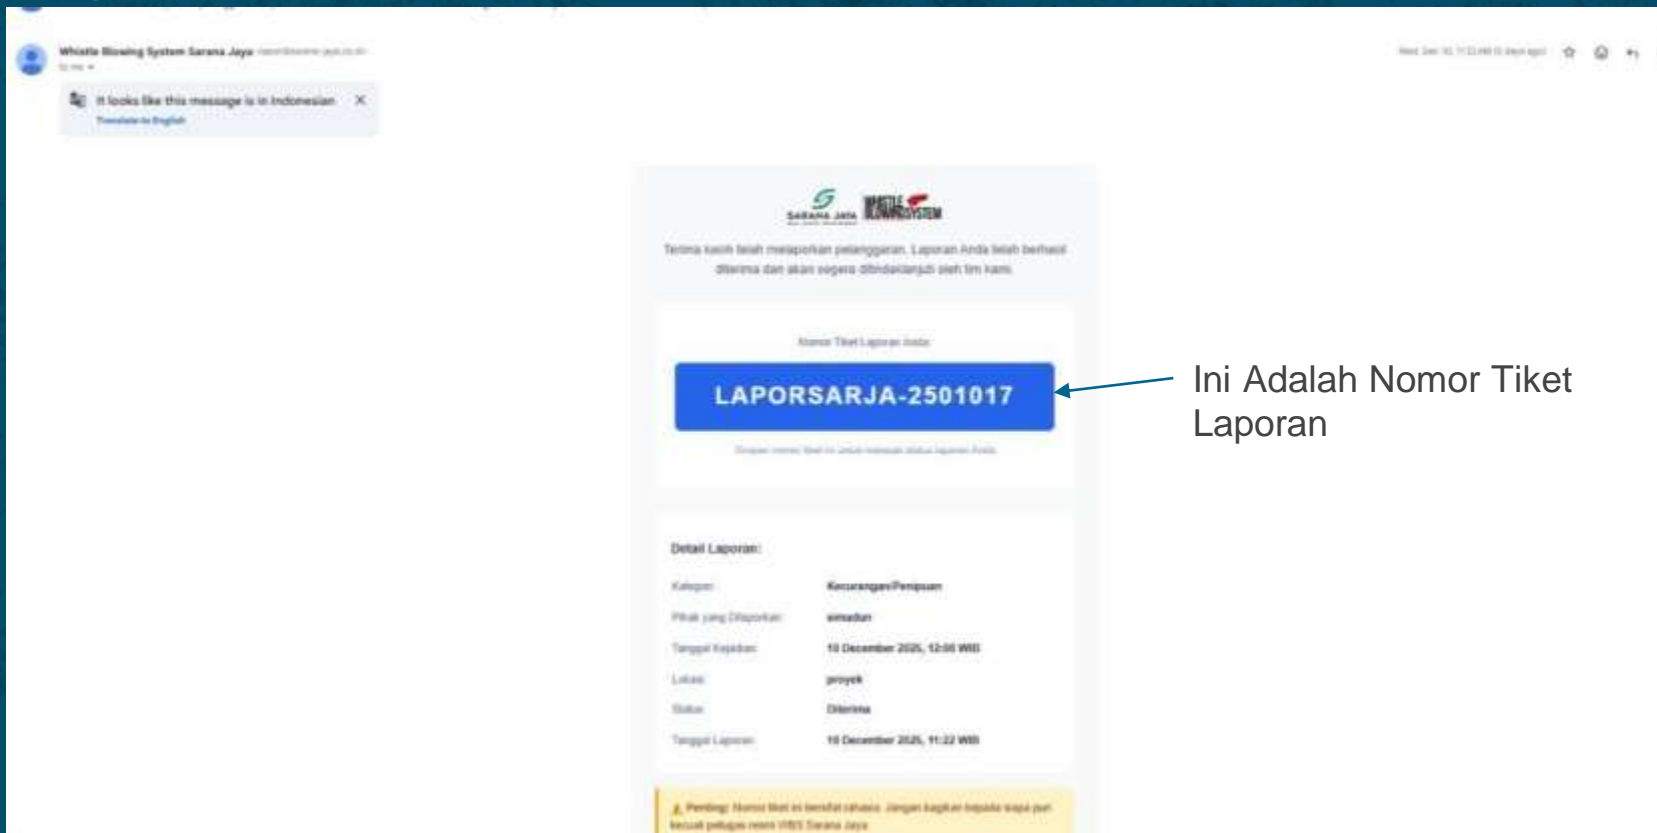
Whistle Blowing System Sarana Jaya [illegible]
to me

It looks like this message is in Indonesian
Translate to English

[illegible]

SARANA JAYA WHISTLE BLOWING SYSTEM

Terima kasih telah melaporkan pelanggaran. Laporan Anda telah berhasil diterima dan akan segera ditindaklanjuti oleh tim kami.

Nomor Tiket Laporan Anda:

LAPORSARJA-2501017

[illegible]

Ini Adalah Nomor Tiket Laporan

Detail Laporan:

| | |
|---|---|
| Kategori: | Kecurangan/Penipuan |
| Pihak yang Dilaporkan: | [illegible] |
| Tanggal Kejadian: | 10 December 2025, 12:00 WIB |
| Lokasi: | proyek |
| Status: | Diterima |
| Tanggal Laporan: | 10 December 2025, 11:22 WIB |

Penting: Nomor tiket ini bersifat rahasia. Jangan bagikan kepada siapa pun kecuali petugas resmi WBS Sarana Jaya